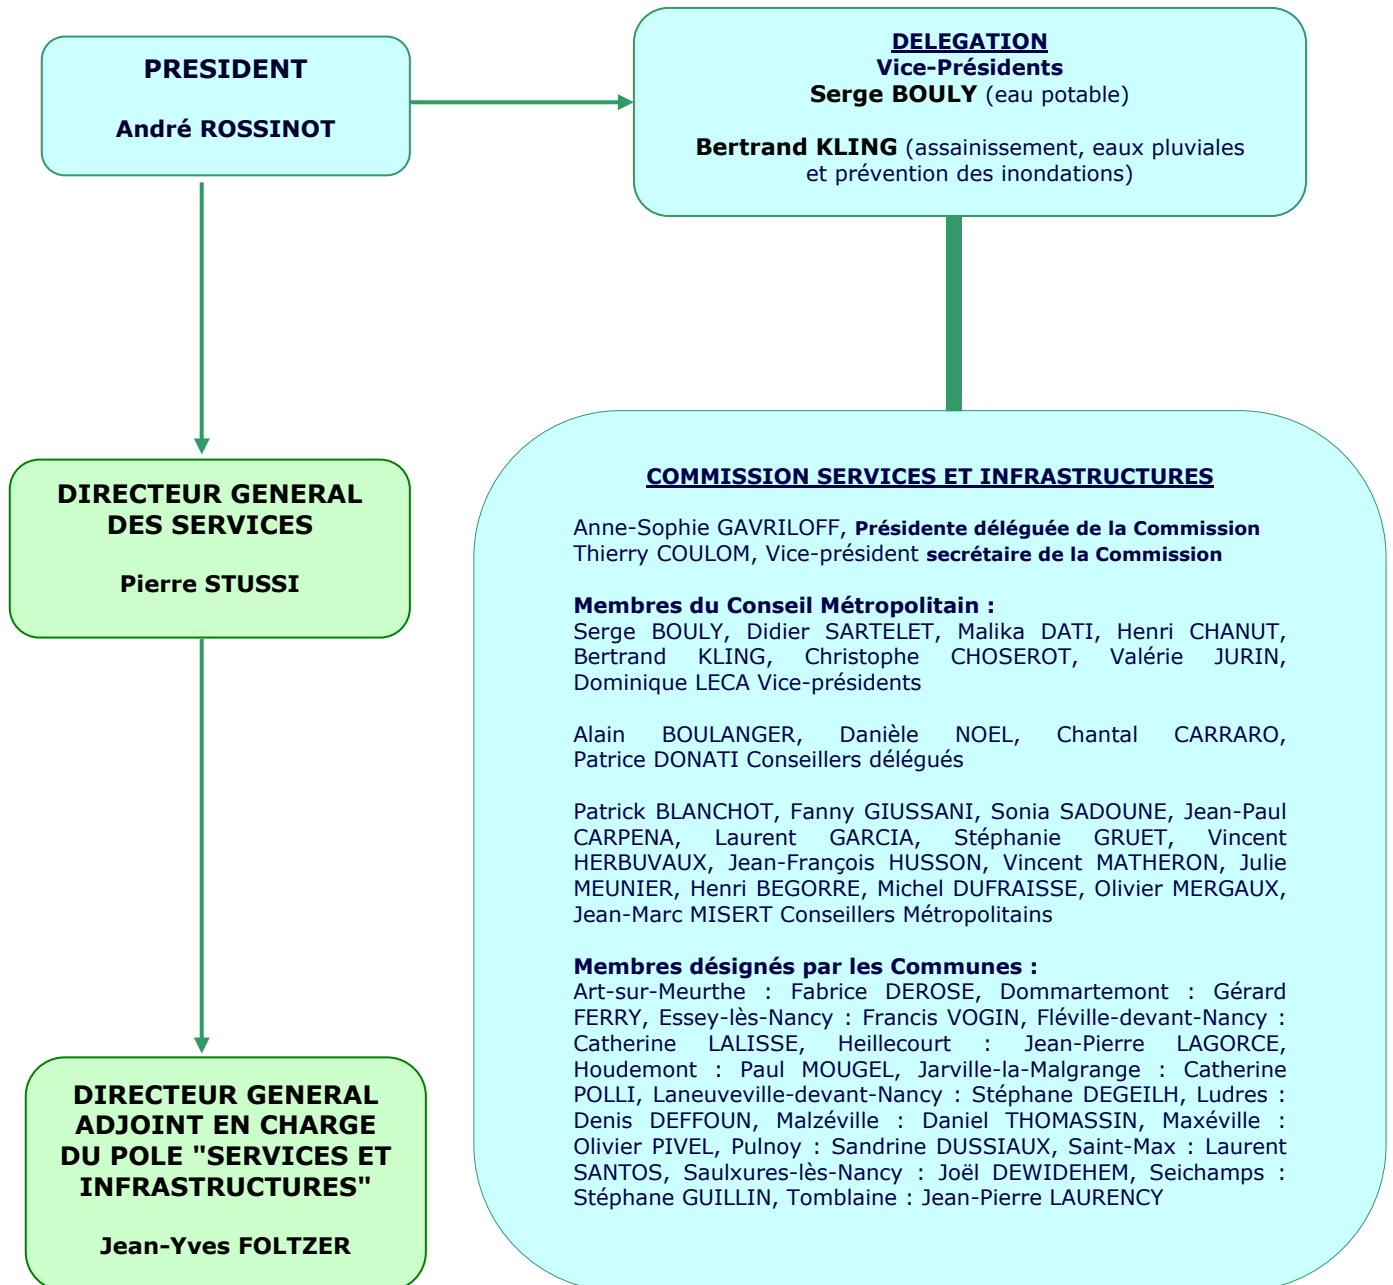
PRESIDENT

André ROSSINOT

DELEGATION
Vice-Présidents
Serge BOULY (eau potable)

Bertrand KLING (assainissement, eaux pluviales et prévention des inondations)

DIRECTEUR GENERAL DES SERVICES

Pierre STUSSI

COMMISSION SERVICES ET INFRASTRUCTURES

Anne-Sophie GAVRILOFF, Présidente déléguée de la Commission
Thierry COULOM, Vice-président secrétaire de la Commission

Membres du Conseil Métropolitain :
Serge BOULY, Didier SARTELET, Malika DATI, Henri CHANUT, Bertrand KLING, Christophe CHOSEROT, Valérie JURIN, Dominique LECA Vice-présidents

Alain BOULANGER, Danièle NOEL, Chantal CARRARO, Patrice DONATI Conseillers délégués

Patrick BLANCHOT, Fanny GIUSSANI, Sonia SADOUNE, Jean-Paul CARPENA, Laurent GARCIA, Stéphanie GRUET, Vincent HERBUVAUX, Jean-François HUSSON, Vincent MATHERON, Julie MEUNIER, Henri BEGORRE, Michel DUFRAISSE, Olivier MERGAUX, Jean-Marc MISERT Conseillers Métropolitains

Membres désignés par les Communes :
Art-sur-Meurthe : Fabrice DEROSE, Dommartemont : Gérard FERRY, Essey-lès-Nancy : Francis VOGIN, Fléville-devant-Nancy : Catherine LALISSE, Heillecourt : Jean-Pierre LAGORCE, Houdemont : Paul MOUGEL, Jarville-la-Malgrange : Catherine POLLI, Laneuveville-devant-Nancy : Stéphane DEGEILH, Ludres : Denis DEFFOUN, Malzéville : Daniel THOMASSIN, Maxéville : Olivier PIVEL, Pulnoy : Sandrine DUSSIAUX, Saint-Max : Laurent SANTOS, Saulxures-lès-Nancy : Joël DEWIDEHEM, Seichamps : Stéphane GUILLIN, Tomblaine : Jean-Pierre LAURENCY

DIRECTEUR GENERAL ADJOINT EN CHARGE DU POLE "SERVICES ET INFRASTRUCTURES"

Jean-Yves FOLTZER